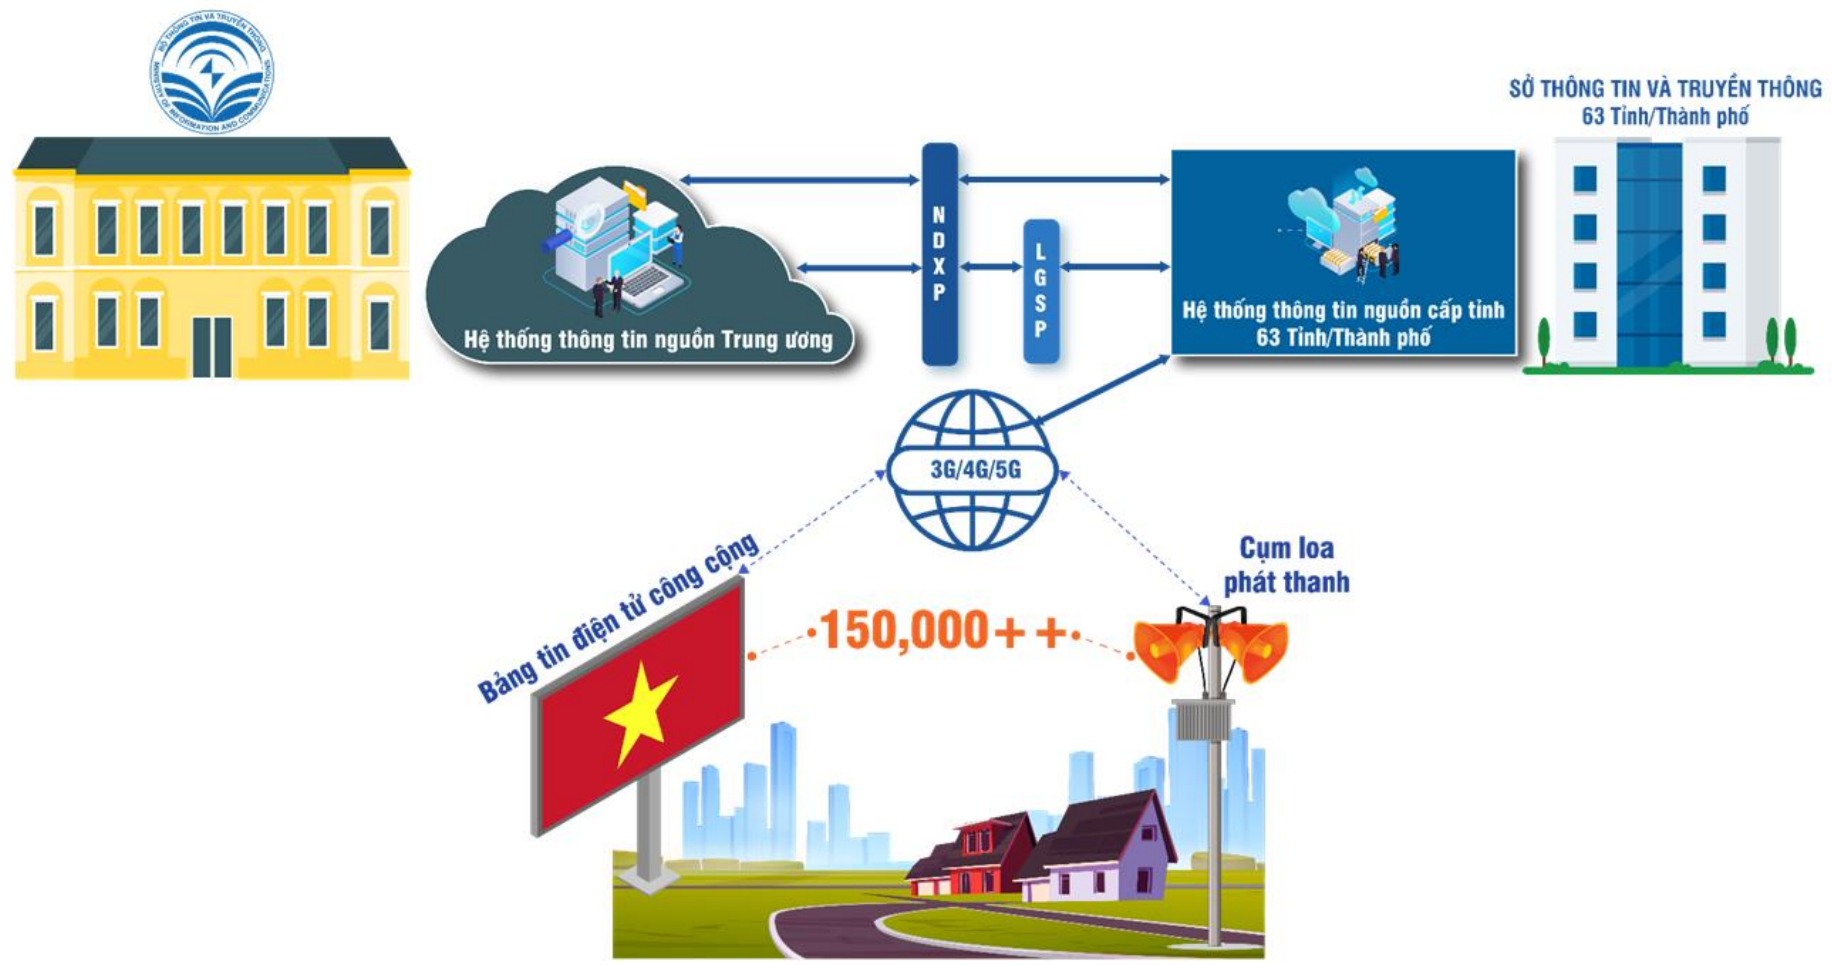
BỘ THÔNG TIN VÀ TRUYỀN THÔNG
MINISTRY OF INFORMATION AND COMMUNICATIONS

SỞ THÔNG TIN VÀ TRUYỀN THÔNG
63 Tỉnh/Thành phố

Hệ thống thông tin nguồn Trung ương

NDXP

LGSP

Hệ thống thông tin nguồn cấp tỉnh
63 Tỉnh/Thành phố

3G/4G/5G

Bảng tin điện tử công cộng

150,000++

Cụm loa phát thanh